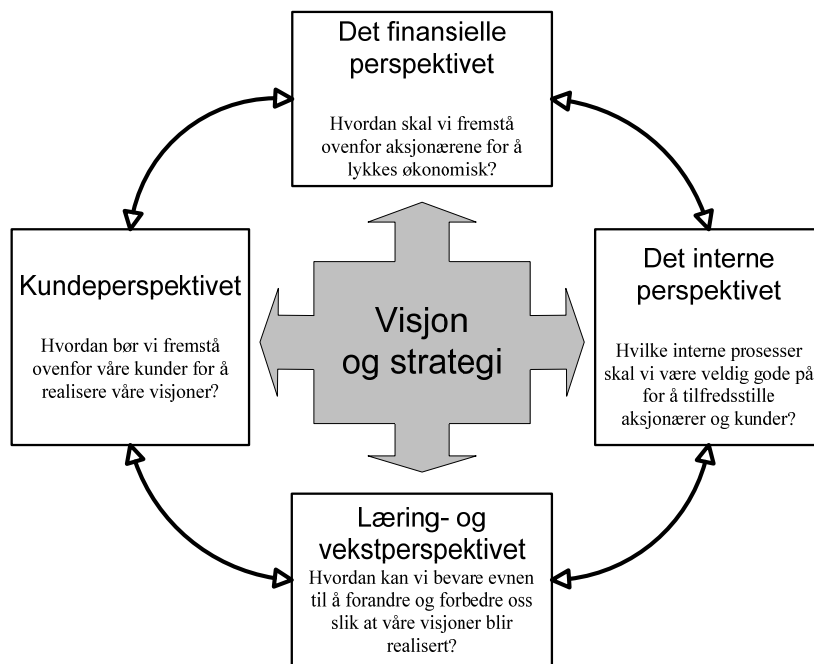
Det finansielle perspektivet

Hvordan skal vi fremstå ovenfor aksjonærene for å lykkes økonomisk?

Kundeperspektivet

Hvordan bør vi fremstå ovenfor våre kunder for å realisere våre visjoner?

Visjon og strategi

Det interne perspektivet

Hvilke interne prosesser skal vi være veldig gode på for å tilfredsstille aksjonærer og kunder?

Læring- og vekstperspektivet

Hvordan kan vi bevare evnen til å forandre og forbedre oss slik at våre visjoner blir realisert?